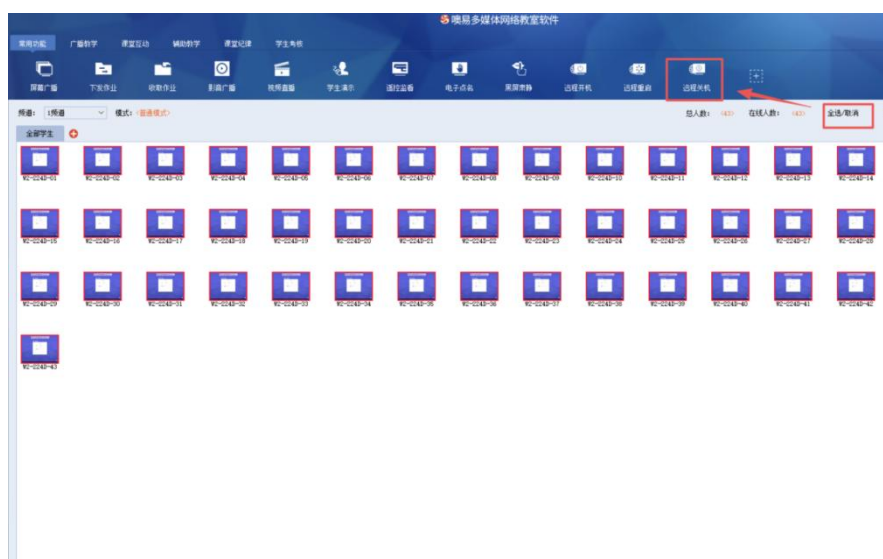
噢易多媒体网络教室软件

常用功能 广播教学 课堂互动 辅助教学 课堂纪律 学生考核

屏幕广播 下发作业 收取作业 影音广播 视频直播 学生演示 遥控监看 电子点名 黑屏肃静 远程开机 远程重启 远程关机

频道: 1频道 模式: (普通模式) 总人数: (43) 在线人数: (43) 全选/取消

全部学生

W2-224B-01 W2-224B-02 W2-224B-03 W2-224B-04 W2-224B-05 W2-224B-06 W2-224B-07 W2-224B-08 W2-224B-09 W2-224B-10 W2-224B-11 W2-224B-12 W2-224B-13 W2-224B-14

W2-224B-15 W2-224B-16 W2-224B-17 W2-224B-18 W2-224B-19 W2-224B-20 W2-224B-21 W2-224B-22 W2-224B-23 W2-224B-24 W2-224B-25 W2-224B-26 W2-224B-27 W2-224B-28

W2-224B-29 W2-224B-30 W2-224B-31 W2-224B-32 W2-224B-33 W2-224B-34 W2-224B-35 W2-224B-36 W2-224B-37 W2-224B-38 W2-224B-39 W2-224B-40 W2-224B-41 W2-224B-42

W2-224B-43